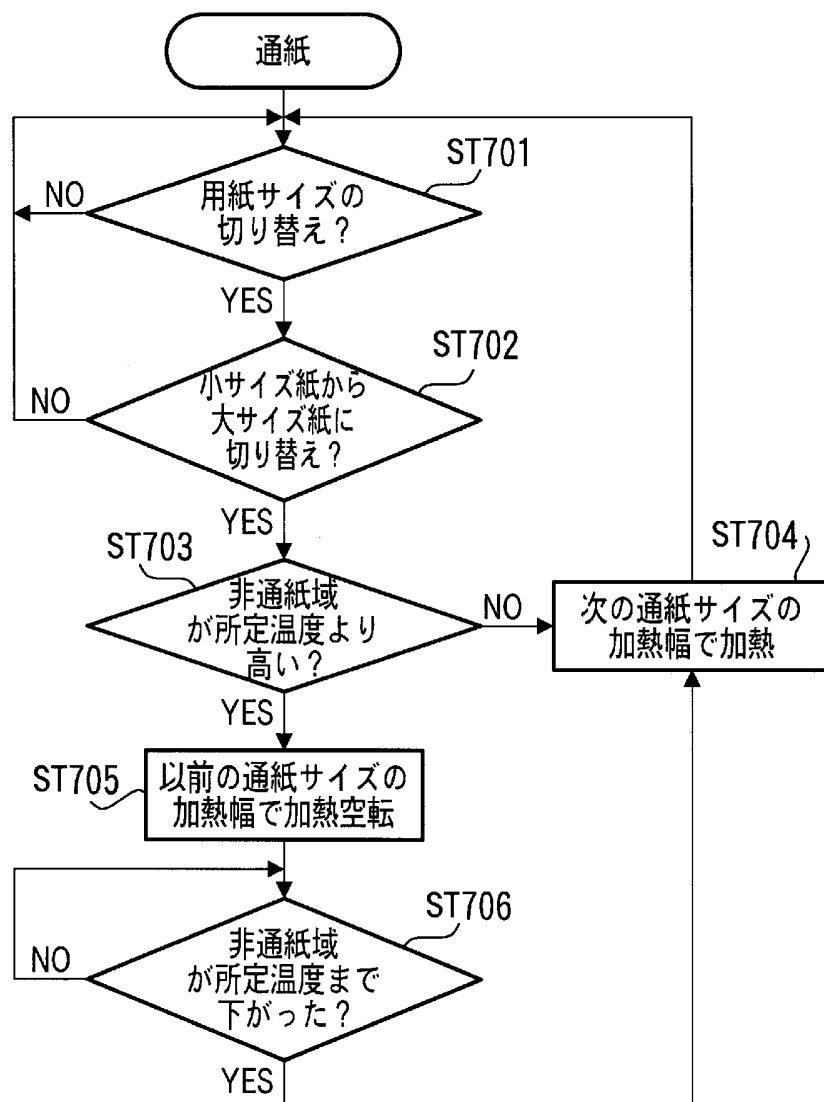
通紙

ST701

NO

用紙サイズの切り替え？

YES

ST702

NO

小サイズ紙から大サイズ紙に切り替え？

YES

ST703

非通紙域が所定温度より高い？

NO

ST704

次の通紙サイズの加熱幅で加熱

YES

ST705

以前の通紙サイズの加熱幅で加熱空転

ST706

NO

非通紙域が所定温度まで下がった？

YES